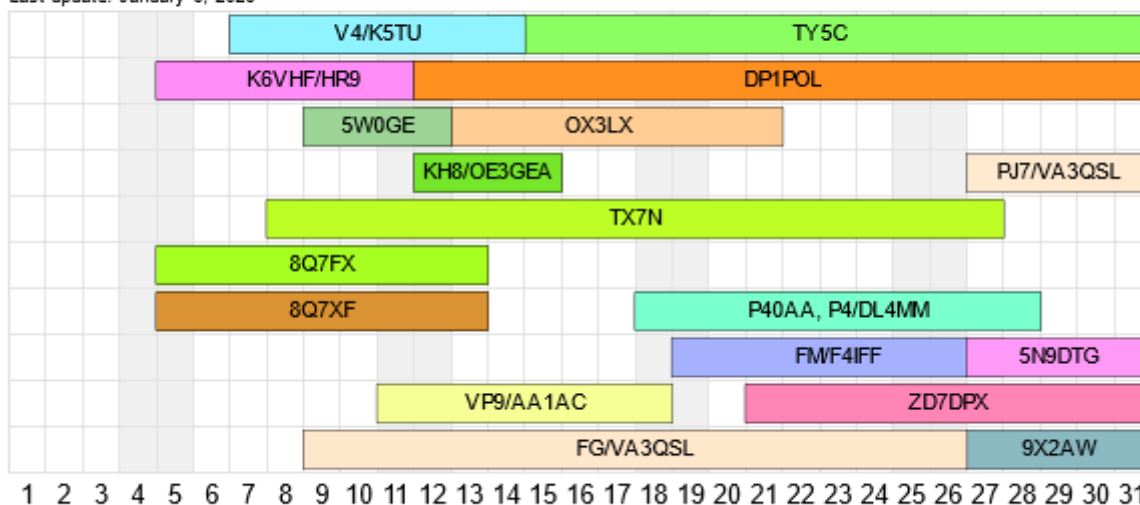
Last update: January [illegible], 2020

V4/K5TU
TY5C
K6VHF/HR9
DP1POL
5W0GE
OX3LX
KH8/OE3GEA
PJ7/VA3QSL
TX7N
8Q7FX
8Q7XF
P40AA, P4/DL4MM
FM/F4IFF
5N9DTG
VP9/AA1AC
ZD7DPX
FG/VA3QSL
9X2AW

1 2 3 4 5 6 7 8 9 10 11 12 13 14 15 16 17 18 19 20 21 22 23 24 25 26 27 28 29 30 31